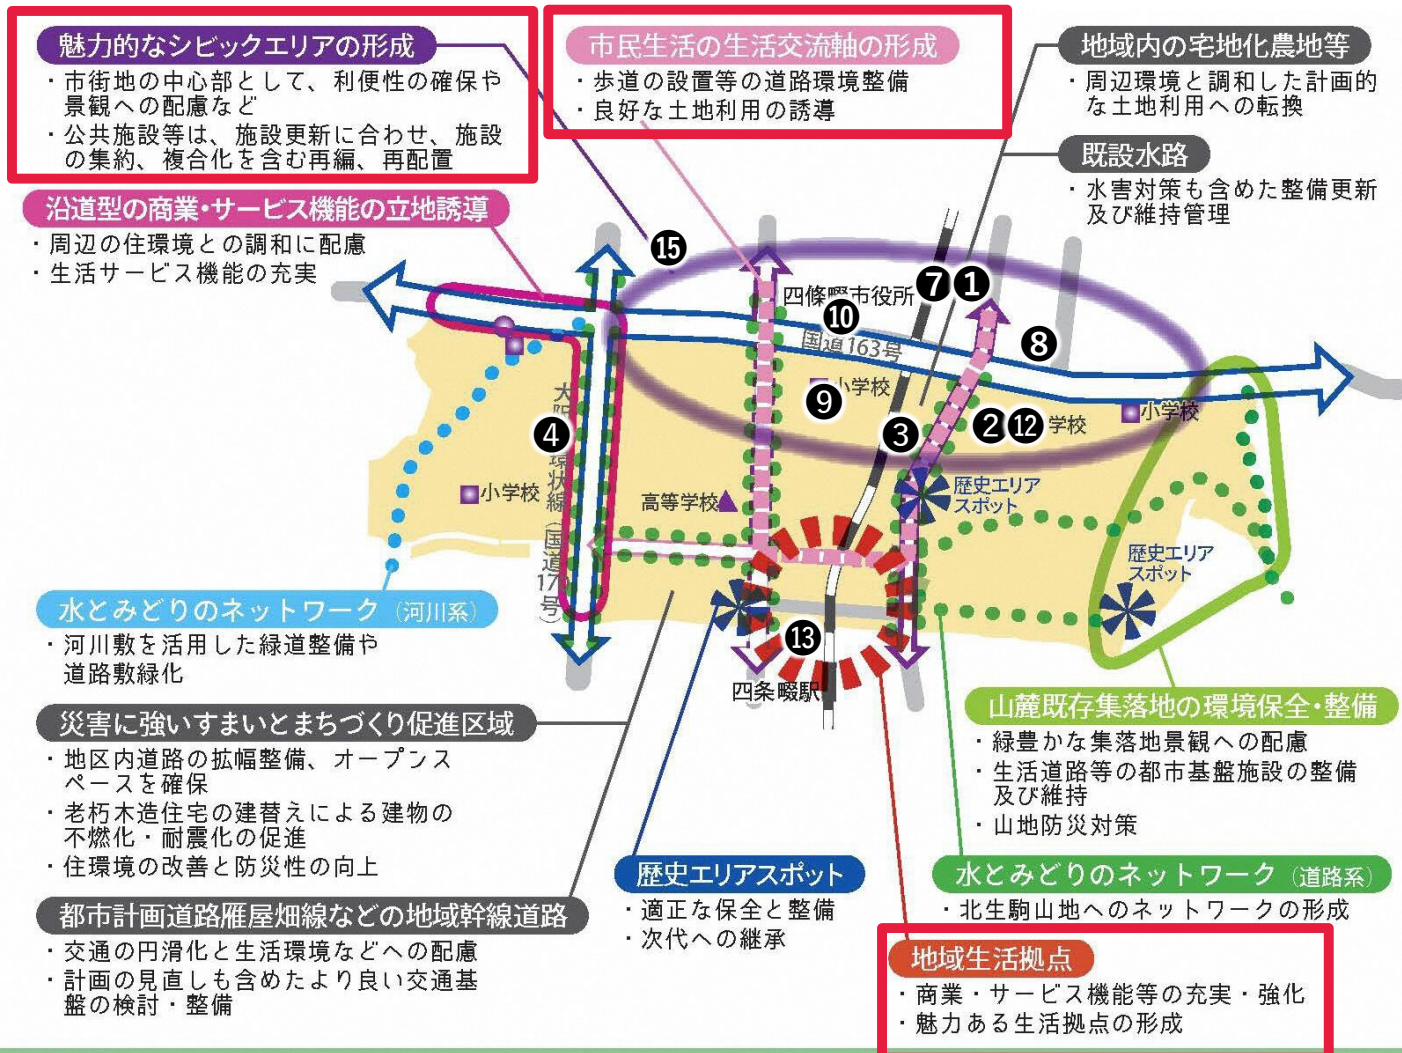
魅力的なシビックエリアの形成
・市街地の中心部として、利便性の確保や景観への配慮など
・公共施設等は、施設更新に合わせ、施設の集約、複合化を含む再編、再配置

市民生活の生活交流軸の形成
・歩道の設置等の道路環境整備
・良好な土地利用の誘導

地域内の宅地化農地等
・周辺環境と調和した計画的な土地利用への転換

既設水路
・水害対策も含めた整備更新及び維持管理

沿道型の商業・サービス機能の立地誘導
・周辺の住環境との調和に配慮
・生活サービス機能の充実

⑮
四條畷市役所 ⑦ ❶
⑩
❽
国道163号
小学校
❾
小学校
❸
❷⑫ 学校
小学校
❹
大阪外環状線(国道170号)
小学校
高等学校
歴史エリアスポット
歴史エリアスポット
⑬
四条畷駅

水とみどりのネットワーク（河川系）
・河川敷を活用した緑道整備や道路敷緑化

災害に強いすまいとまちづくり促進区域
・地区内道路の拡幅整備、オープンスペースを確保
・老朽木造住宅の建替えによる建物の不燃化・耐震化の促進
・住環境の改善と防災性の向上

都市計画道路雁屋畑線などの地域幹線道路
・交通の円滑化と生活環境などへの配慮
・計画の見直しも含めたより良い交通基盤の検討・整備

山麓既存集落地の環境保全・整備
・緑豊かな集落地景観への配慮
・生活道路等の都市基盤施設の整備及び維持
・山地防災対策

歴史エリアスポット
・適正な保全と整備
・次代への継承

水とみどりのネットワーク（道路系）
・北生駒山地へのネットワークの形成

地域生活拠点
・商業・サービス機能等の充実・強化
・魅力ある生活拠点の形成